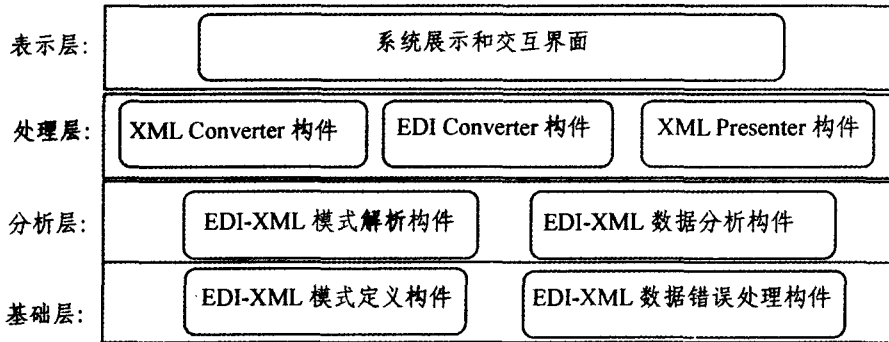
表示层:

系统展示和交互界面

处理层:

XML Converter 构件

EDI Converter 构件

XML Presenter 构件

分析层:

EDI-XML 模式解析构件

EDI-XML 数据分析构件

基础层:

EDI-XML 模式定义构件

EDI-XML 数据错误处理构件